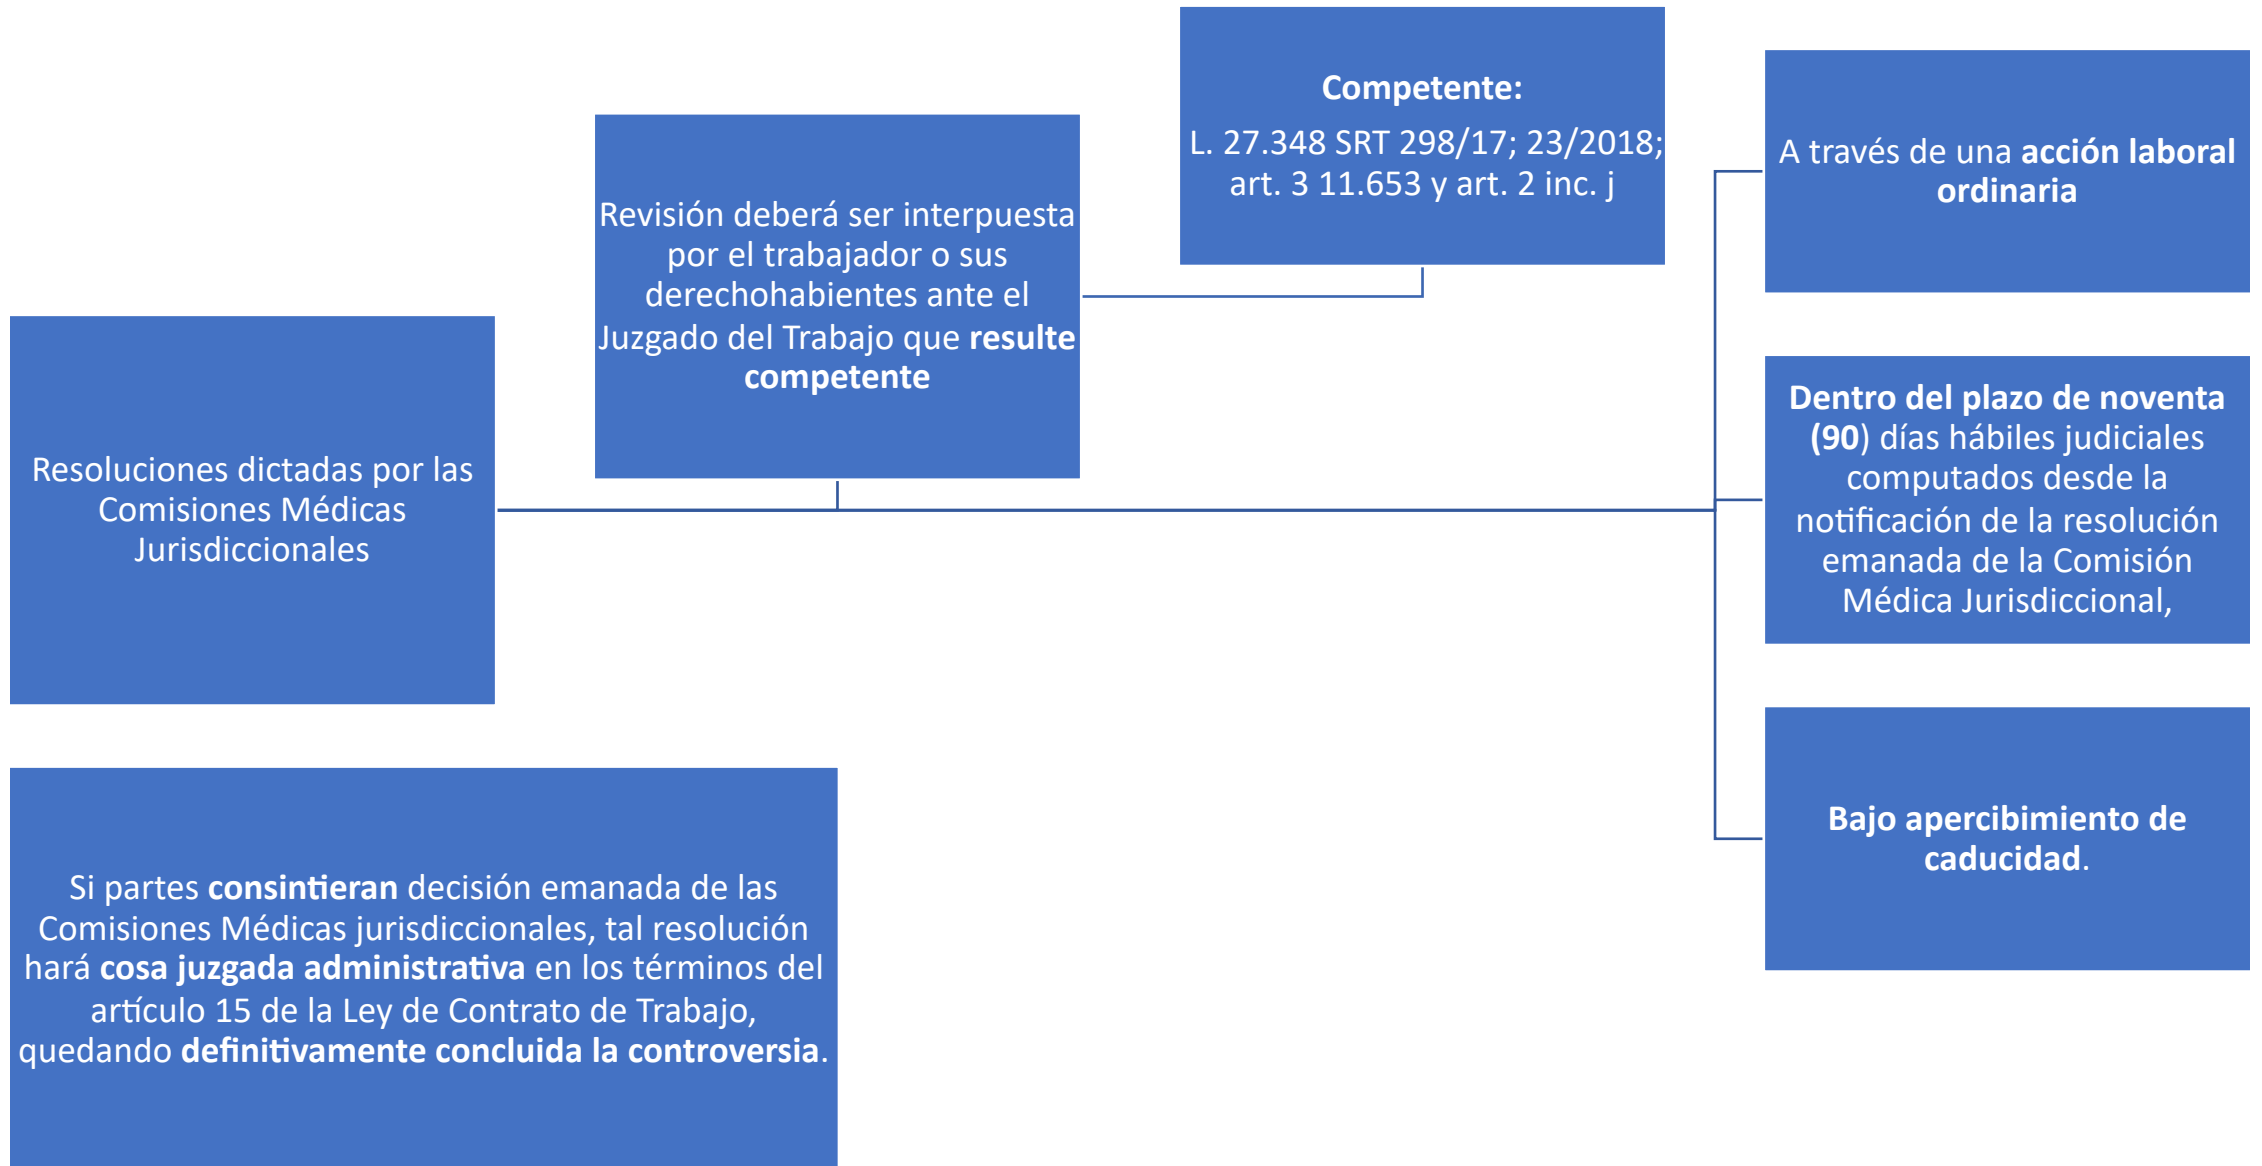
Resoluciones dictadas por las Comisiones Médicas Jurisdiccionales

Revisión deberá ser interpuesta por el trabajador o sus derechohabientes ante el Juzgado del Trabajo que resulte competente

Competente:
L. 27.348 SRT 298/17; 23/2018; art. 3 11.653 y art. 2 inc. j

A través de una acción laboral ordinaria

Dentro del plazo de noventa (90) días hábiles judiciales computados desde la notificación de la resolución emanada de la Comisión Médica Jurisdiccional,

Bajo apercibimiento de caducidad.

Si partes consintieran decisión emanada de las Comisiones Médicas jurisdiccionales, tal resolución hará cosa juzgada administrativa en los términos del artículo 15 de la Ley de Contrato de Trabajo, quedando definitivamente concluida la controversia.